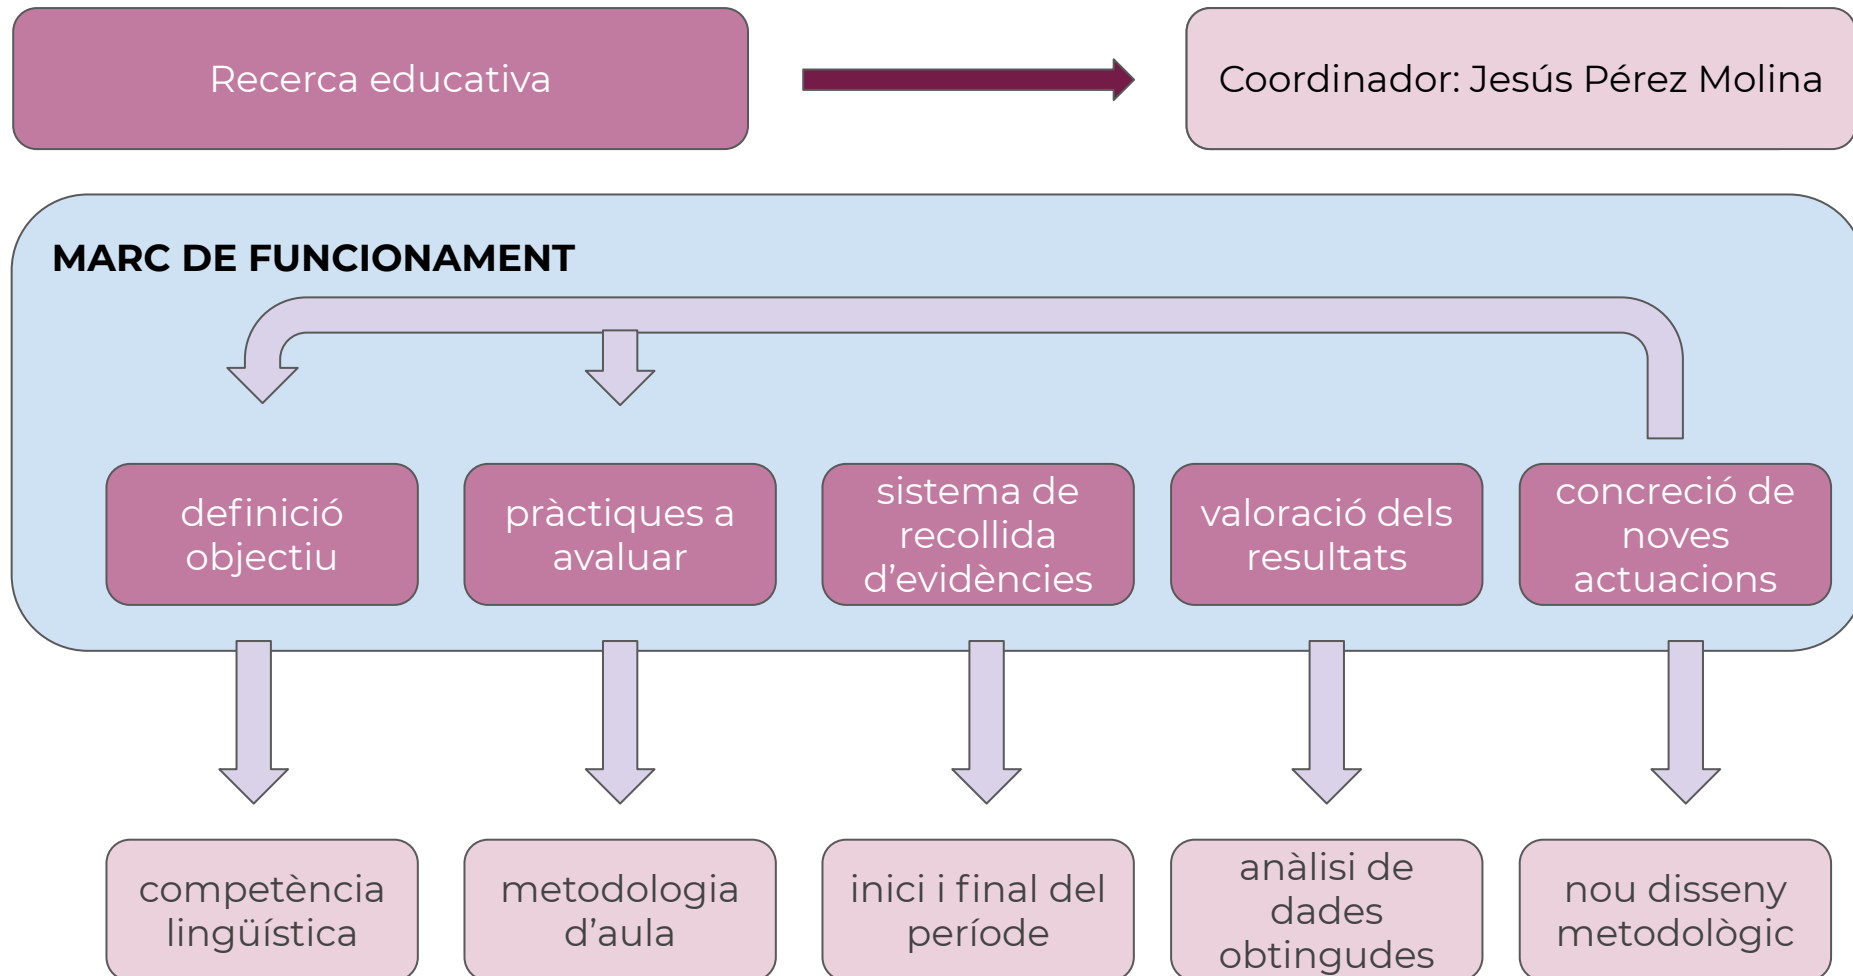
Recerca educativa

Coordinador: Jesús Pérez Molina

MARC DE FUNCIONAMENT

definició objectiu

pràctiques a avaluar

sistema de recollida d'evidències

valoració dels resultats

concreció de noves actuacions

competència lingüística

metodologia d'aula

inici i final del període

anàlisi de dades obtingudes

nou disseny metodològic